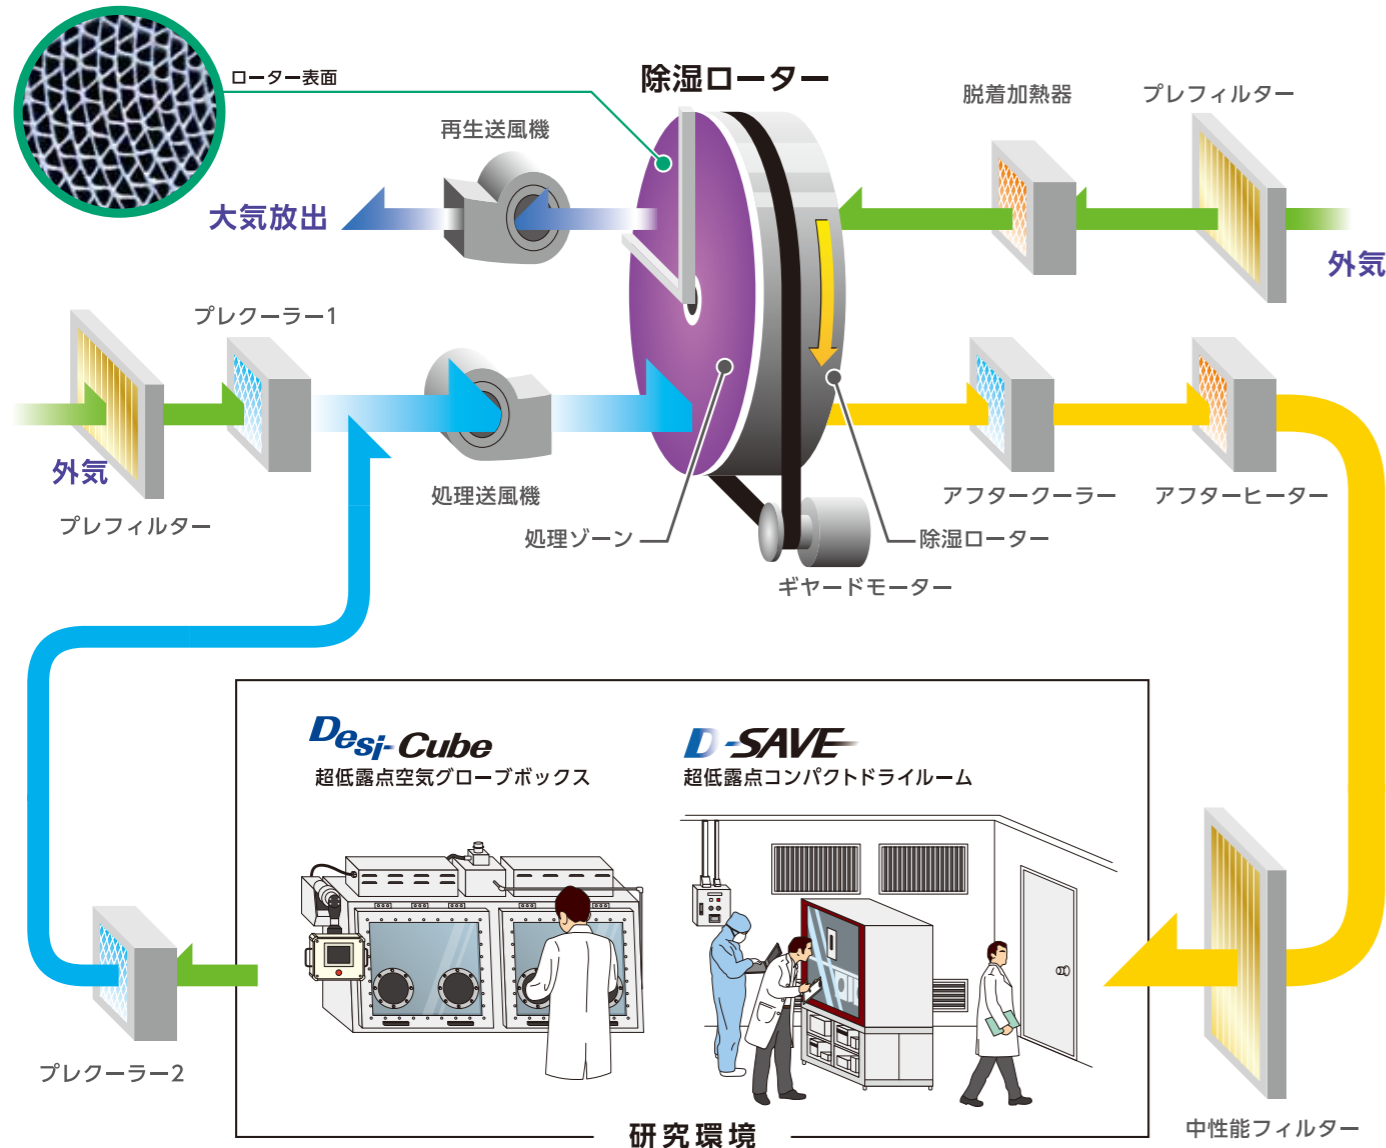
ローター表面

除湿ローター

脱着加熱器

プレフィルター

再生送風機

大気放出

外気

プレクーラー1

外気

プレフィルター

処理送風機

処理ゾーン

除湿ローター

ギヤードモーター

アフタークーラー

アフターヒーター

Desi-Cube
超低露点空気グローブボックス

D-SAVE
超低露点コンパクトドライルーム

プレクーラー2

研究環境

中性能フィルター